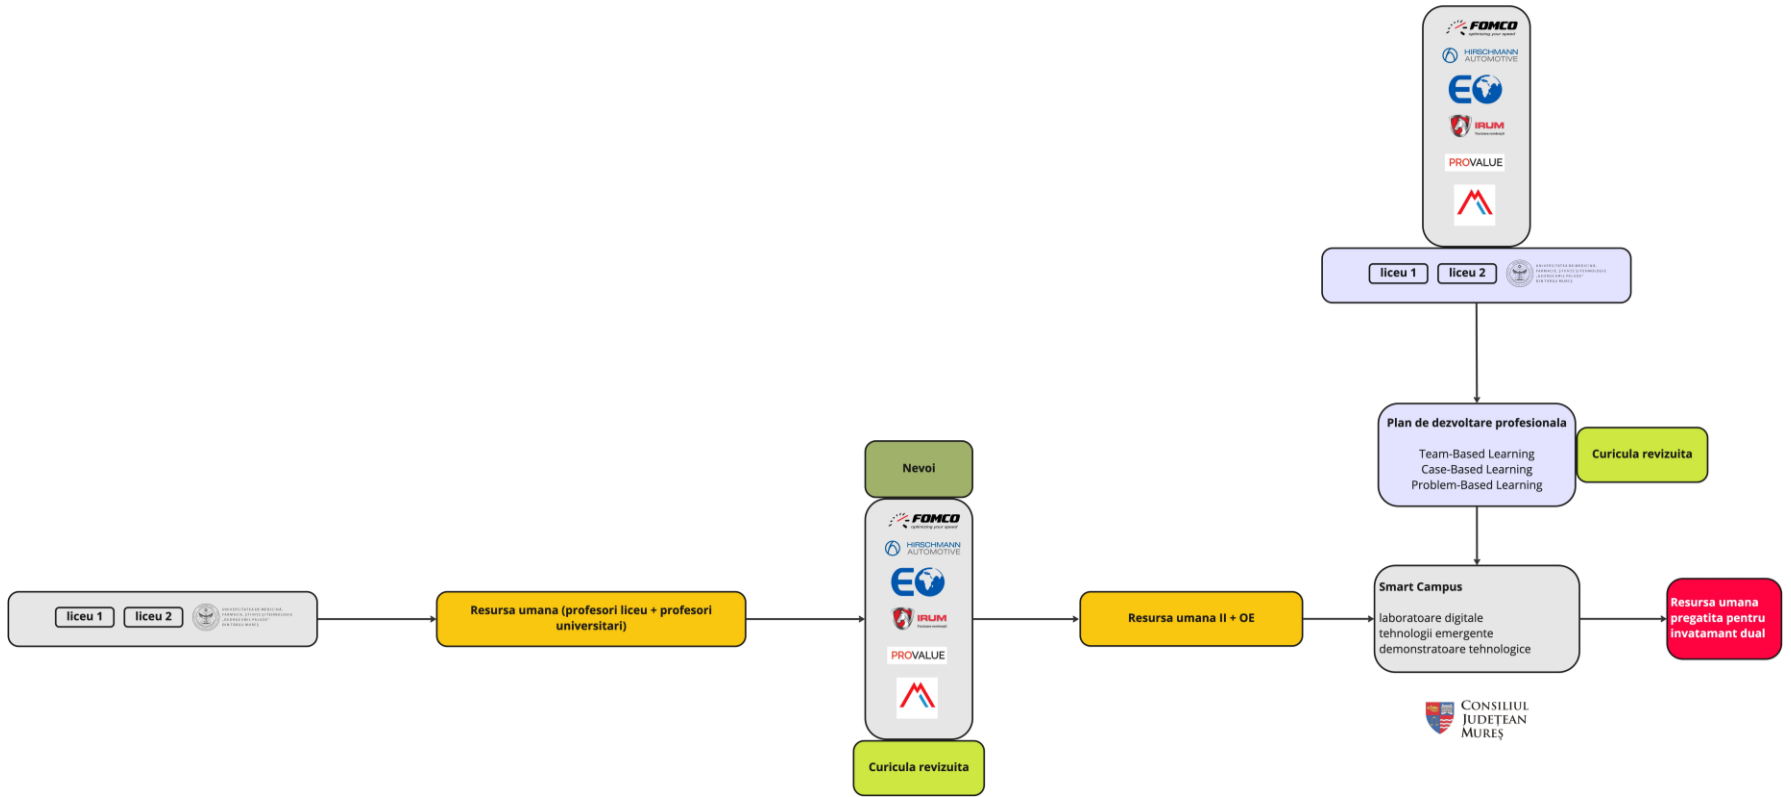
FOMCO
optimizing your speed
HIRSCHMANN AUTOMOTIVE
EO
IRUM
PROVALUE

liceu 1
liceu 2
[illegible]

Plan de dezvoltare profesionala

Team-Based Learning
Case-Based Learning
Problem-Based Learning

Curicula revizuita

Nevoi

FOMCO
optimizing your speed
HIRSCHMANN AUTOMOTIVE
EO
IRUM
PROVALUE

liceu 1
liceu 2
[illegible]

Resursa umana (profesori liceu + profesori universitari)

Resursa umana II + OE

Smart Campus

laboratoare digitale
tehnologii emergente
demonstratoare tehnologice

Resursa umana pregatita pentru invatamant dual

Curicula revizuita

CONSILIUL JUDEȚEAN MUREȘ